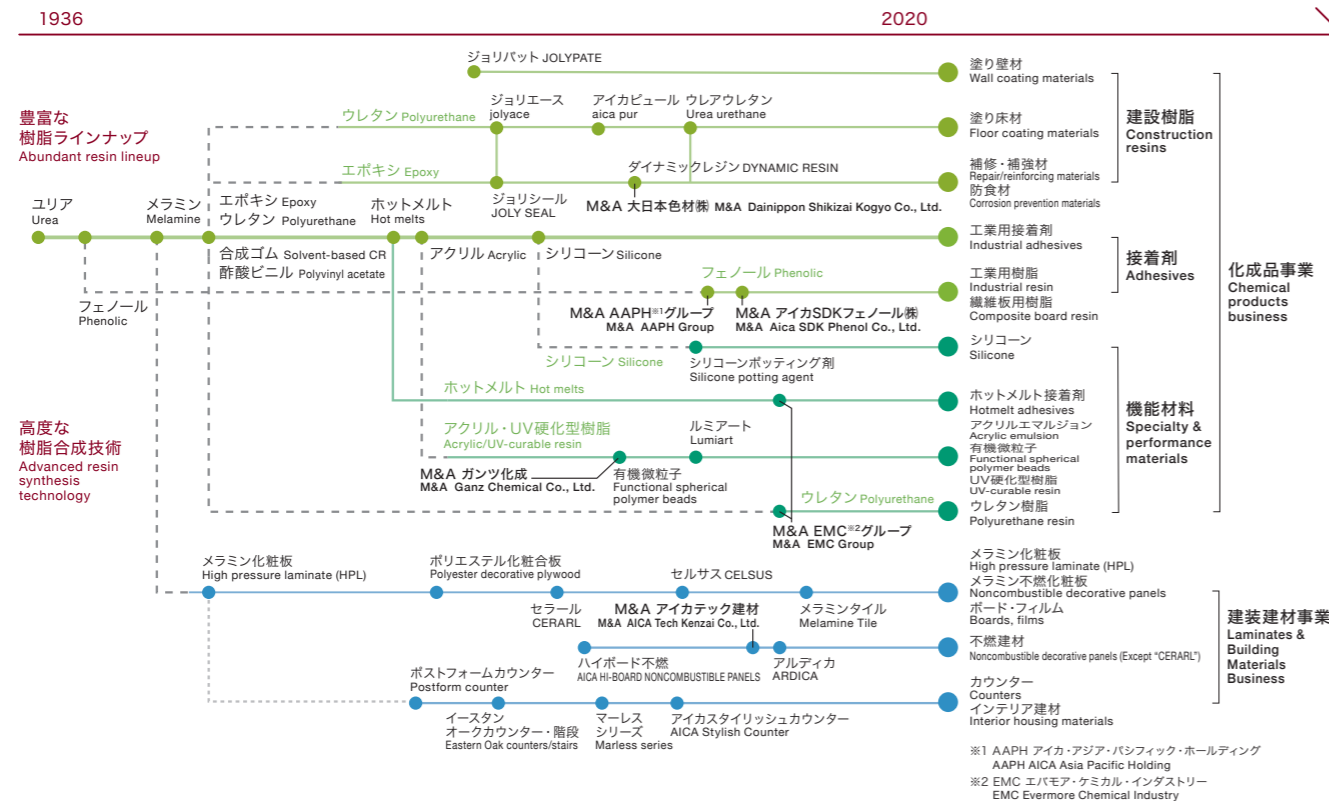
1936

2020

豊富な
樹脂ラインナップ
Abundant resin lineup

高度な
樹脂合成技術
Advanced resin synthesis technology

ユリア
Urea

メラミン
Melamine

フェノール
Phenolic

エポキシ Epoxy
ウレタン Polyurethane

合成ゴム Solvent-based CR
酢酸ビニル Polyvinyl acetate

ホットメルト
Hot melts

アクリル Acrylic

シリコーン Silicone

ジョリパット JOLYPATE

ウレタン Polyurethane

エポキシ Epoxy

ジョリエース
jolyace

ジョリシール
JOLY SEAL

アイカピュール
aica pur

ウレアウレタン
Urea urethane

ダイナミックレジン DYNAMIC RESIN

M&A 大日本色材㈱ M&A Dainippon Shikizai Kogyo Co., Ltd.

フェノール Phenolic

M&A AAPH※1グループ
M&A AAPH Group

M&A アイカSDKフェノール㈱
M&A Aica SDK Phenol Co., Ltd.

シリコーン Silicone

シリコーンポッティング剤
Silicone potting agent

ホットメルト Hot melts

アクリル・UV硬化型樹脂
Acrylic/UV-curable resin

ルミアート
Lumiart

M&A ガンツ化成
M&A Ganz Chemical Co., Ltd.

有機微粒子
Functional spherical polymer beads

ウレタン Polyurethane

M&A EMC※2グループ
M&A EMC Group

塗り壁材
Wall coating materials

塗り床材
Floor coating materials

補修・補強材
Repair/reinforcing materials
防食材
Corrosion prevention materials

建設樹脂
Construction resins

工業用接着剤
Industrial adhesives

接着剤
Adhesives

工業用樹脂
Industrial resin
繊維板用樹脂
Composite board resin

シリコーン
Silicone

ホットメルト接着剤
Hotmelt adhesives
アクリルエマルジョン
Acrylic emulsion
有機微粒子
Functional spherical polymer beads
UV硬化型樹脂
UV-curable resin

ウレタン樹脂
Polyurethane resin

機能材料
Specialty & performance materials

化成品事業
Chemical products business

メラミン化粧板
High pressure laminate (HPL)

ポリエステル化粧合板
Polyester decorative plywood

セルサス CELSUS

セラール
CERARL

M&A アイカテック建材
M&A AICA Tech Kenzai Co., Ltd.

メラミンタイル
Melamine Tile

ハイボード不燃
AICA HI-BOARD NONCOMBUSTIBLE PANELS

アルディカ
ARDICA

ポストフォームカウンター
Postform counter

イースタン
オークカウンター・階段
Eastern Oak counters/stairs

マーレス
シリーズ
Marless series

アイカスタイリッシュカウンター
AICA Stylish Counter

メラミン化粧板
High pressure laminate (HPL)
メラミン不燃化粧板
Noncombustible decorative panels
ボード・フィルム
Boards, films

不燃建材
Noncombustible decorative panels (Except "CERARL")

カウンター
Counters
インテリア建材
Interior housing materials

建装建材事業
Laminates & Building Materials Business

※1 AAPH アイカ・アジア・パシフィック・ホールディング
AAPH AICA Asia Pacific Holding
※2 EMC エバモア・ケミカル・インダストリー
EMC Evermore Chemical Industry